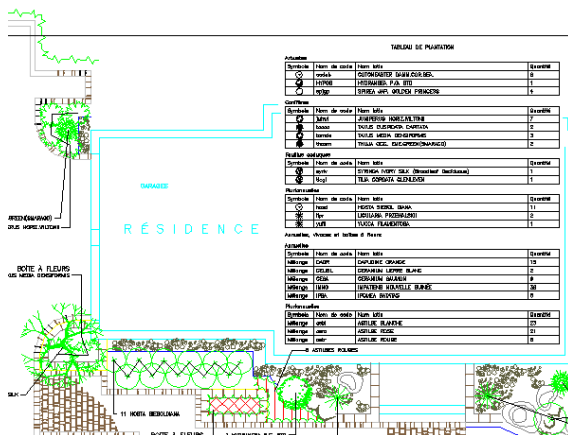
TABLEAU DE PLANTATION

Arbustes

| Symbole | Nom de code | Nom latin | Quantité |
|---|---|---|---|
| | cotdak | COTONEASTER DAMM.COR.BER. | 8 |
| | HYP08 | HYDRANGEA P.G. STD | 1 |
| | spjgp | SPIREA JAP. GOLDEN PRINCESS | 4 |

Conifères

| Symbole | Nom de code | Nom latin | Quantité |
|---|---|---|---|
| | juhwi | JUNIPERUS HORIZ.WILTONII | 7 |
| | taxcc | TAXUS CUSPIDATA CAPITATA | 2 |
| | taxmde | TAXUS MEDIA DENSIFORMIS | 3 |
| | thoam | THUJA OCC. EVERGREEN(SMARAGD) | 2 |

Feuillus caduques

| Symbole | Nom de code | Nom latin | Quantité |
|---|---|---|---|
| | syriv | SYRINGA IVORY SILK (Broadleaf Deciduous) | 1 |
| | tilcgl | TILIA CORDATA GLENLEVEN | 1 |

Pluriannuelles

| Symbole | Nom de code | Nom latin | Quantité |
|---|---|---|---|
| | hosel | HOSTA SIEBOL DIANA | 11 |
| | ligr | LIGULARIA PRZEWALSKII | 2 |
| | yufil | YUCCA FILAMENTOSA | 1 |

Annuelles, vivaces et boîtes à fleurs

Annuelles

| Symbole | Nom de code | Nom latin | Quantité |
|---|---|---|---|
| Mélange | CAOR | CAPUCINE ORANGE | 15 |
| Mélange | GELIBL | GERANIUM LIERRE BLANC | 2 |
| Mélange | GEMA | GERANIUM MAGNUM | 8 |
| Mélange | IMNG | IMPATIENS NOUVELLE GUINÉE | 38 |
| Mélange | IPBA | IPOMEA BATATAS | 6 |

Pluriannuelles

| Symbole | Nom de code | Nom latin | Quantité |
|---|---|---|---|
| Mélange | astbl | ASTILBE BLANCHE | 27 |
| Mélange | astro | ASTILBE ROSE | 21 |
| Mélange | astr | ASTILBE ROUGE | 8 |

GARAGE

RÉSIDENCE

APEXS(SMARAGD)
JUS HORIZ.WILTONII

BOÎTE À FLEURS
US MEDIA DENSIFORMIS

SILK

8 ASTILBES ROUGES

11 HOSTA SIEBOLDIANA

BOÎTE À FLEURS